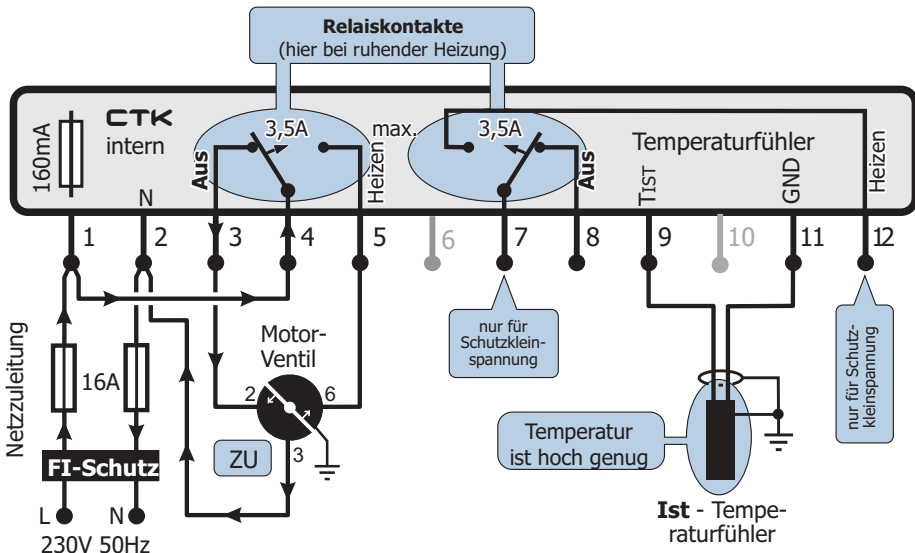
Relaiskontakte
(hier bei ruhender Heizung)

160mA

CTK
intern

3,5A max.

Aus

Heizen

3,5A

Aus

Temperaturfühler

TIST

GND

Heizen

1 N 2 3 4 5 6 7 8 9 10 11 12

Netzzuleitung

16A

FI-Schutz

L N
230V 50Hz

Motor-Ventil

2 6 3

ZU

nur für Schutzkleinspannung

Temperatur ist hoch genug

Ist - Temperaturfühler

nur für Schutzkleinspannung